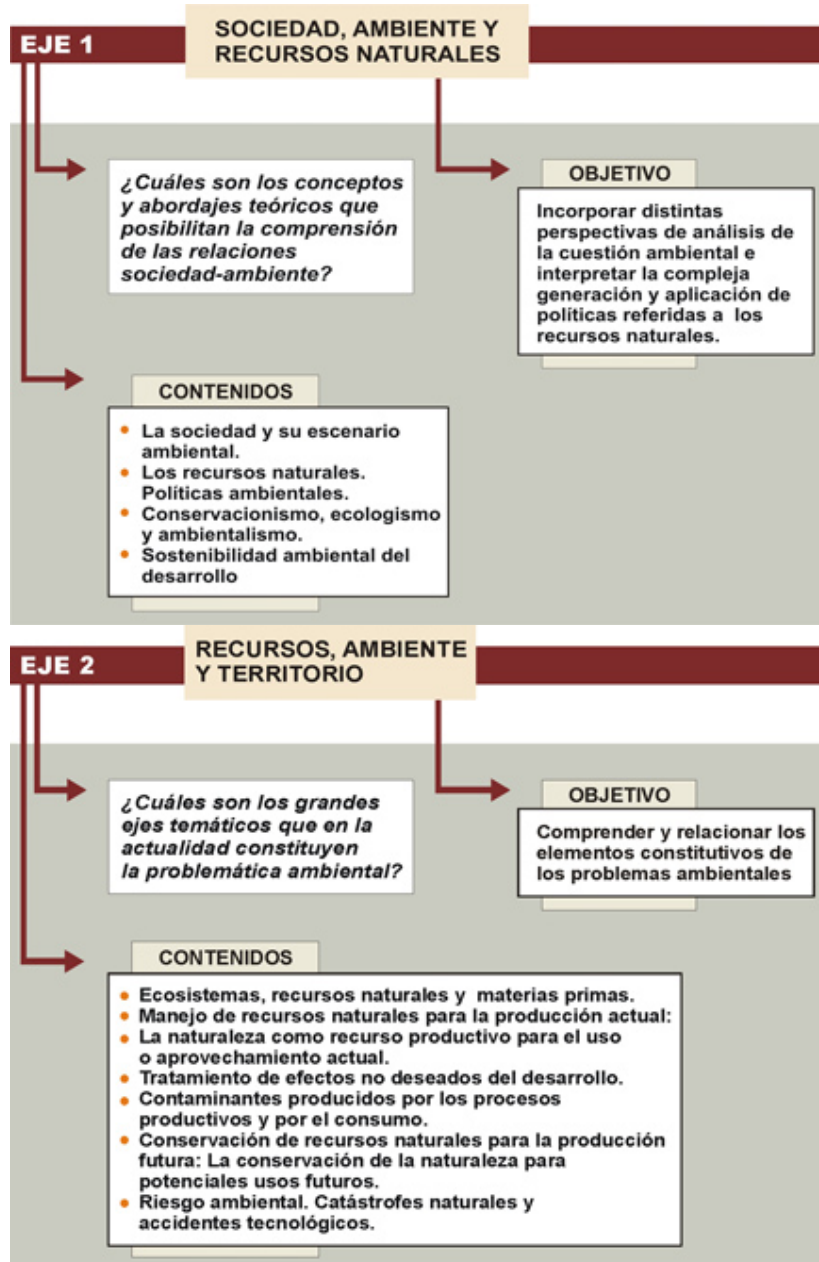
EJE 1

SOCIEDAD, AMBIENTE Y RECURSOS NATURALES

¿Cuáles son los conceptos y abordajes teóricos que posibilitan la comprensión de las relaciones sociedad-ambiente?

OBJETIVO

Incorporar distintas perspectivas de análisis de la cuestión ambiental e interpretar la compleja generación y aplicación de políticas referidas a los recursos naturales.

CONTENIDOS

- La sociedad y su escenario ambiental.
- Los recursos naturales. Políticas ambientales.
- Conservacionismo, ecologismo y ambientalismo.
- Sostenibilidad ambiental del desarrollo

EJE 2

RECURSOS, AMBIENTE Y TERRITORIO

¿Cuáles son los grandes ejes temáticos que en la actualidad constituyen la problemática ambiental?

OBJETIVO

Comprender y relacionar los elementos constitutivos de los problemas ambientales

CONTENIDOS

- Ecosistemas, recursos naturales y materias primas.
- Manejo de recursos naturales para la producción actual:
- La naturaleza como recurso productivo para el uso o aprovechamiento actual.
- Tratamiento de efectos no deseados del desarrollo.
- Contaminantes producidos por los procesos productivos y por el consumo.
- Conservación de recursos naturales para la producción futura: La conservación de la naturaleza para potenciales usos futuros.
- Riesgo ambiental. Catástrofes naturales y accidentes tecnológicos.